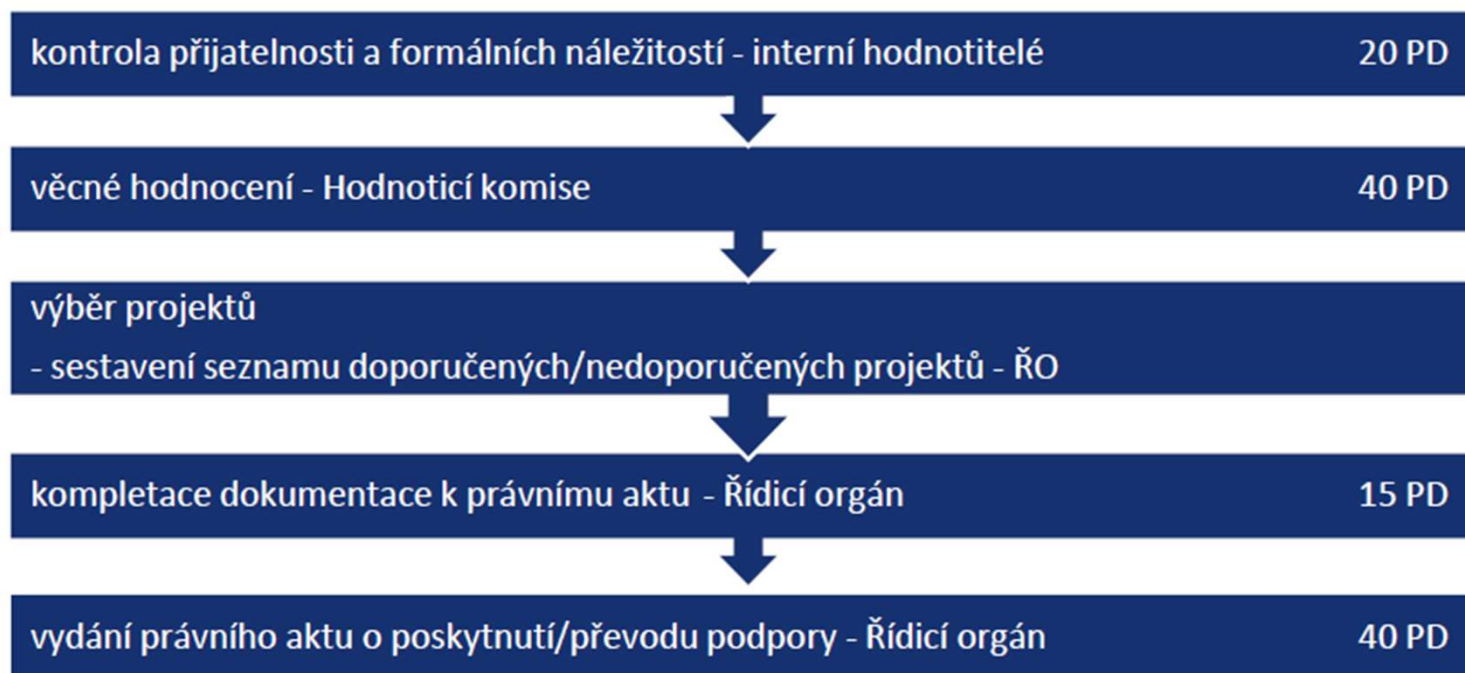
kontrola přijatelnosti a formálních náležitostí - interní hodnotitelé 20 PD

věcné hodnocení - Hodnoticí komise 40 PD

výběr projektů
- sestavení seznamu doporučených/nedoporučených projektů - ŘO

kompletace dokumentace k právnímu aktu - Řídicí orgán 15 PD

vydání právního aktu o poskytnutí/převodu podpory - Řídicí orgán 40 PD